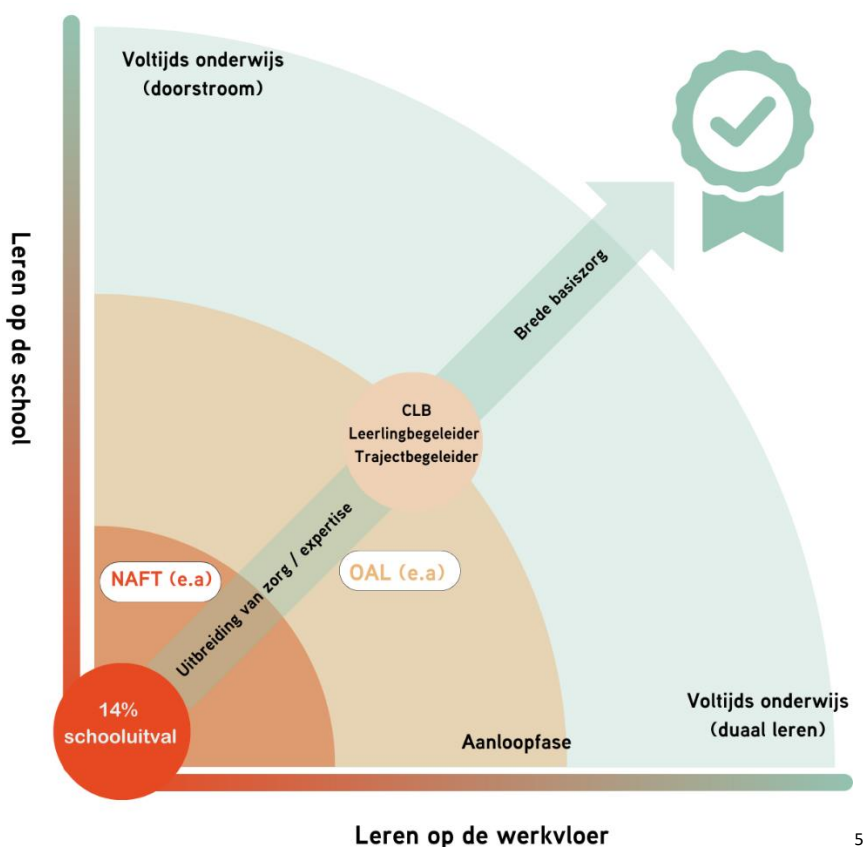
Voltijds onderwijs
(doorstroom)

Leren op de school

Brede basiszorg

CLB
Leerlingbegeleider
Trajectbegeleider

Uitbreiding van zorg / expertise

NAFT (e.a)

OAL (e.a)

14%
schooluitval

Aanloopfase

Voltijds onderwijs
(duaal leren)

Leren op de werkvloer

5